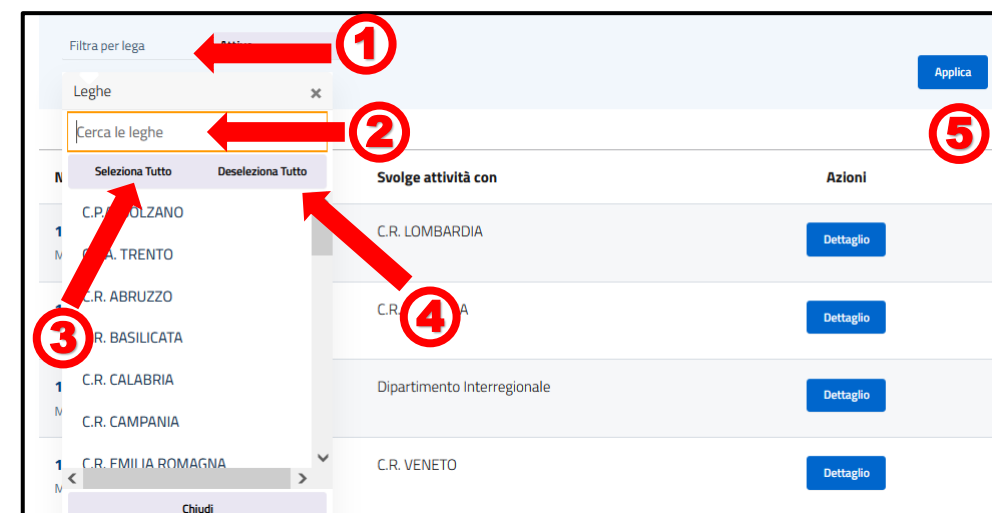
Filtra per lega

①

Applica

Leghe ×

Cerca le leghe

②

⑤

Seleziona Tutto Deseleziona Tutto

Svolge attività con

Azioni

C.P. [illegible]OLZANO

C.R. LOMBARDIA

Dettaglio

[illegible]A. TRENTO

C.R. ABRUZZO

C.R.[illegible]A

④

Dettaglio

③

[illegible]R. BASILICATA

C.R. CALABRIA

Dipartimento Interregionale

Dettaglio

C.R. CAMPANIA

C.R. EMILIA ROMAGNA

C.R. VENETO

Dettaglio

Chiudi